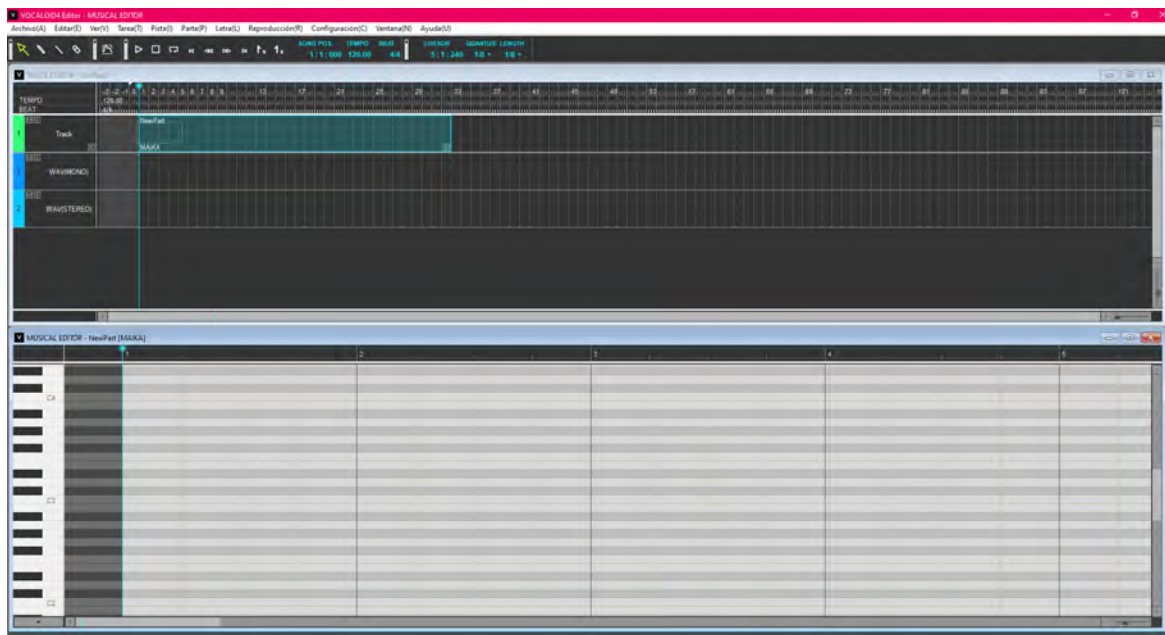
VOCALOID4 Editor - MUSICAL EDITOR

Archivo(A) Editar(E) Ver(V) Tarea(T) Pista(I) Parte(P) Letra(L) Reproducción(R) Configuración(C) Ventana(N) Ayuda(U)

SONG POS. TEMPO BEAT CURSOR QUANTIZE LENGTH
1 : 1 : 000 120.00 4/4 5 : 1 : 240 1/8 1/8

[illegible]

TEMPO
BEAT
120.00
4/4

-3 -2 -1 0 1 2 3 4 5 6 7 8 9 13 17 21 25 29 33 37 41 45 49 53 57 61 65 69 73 77 81 85 89 93 97 101

1 Track
NewPart
MAIKA

1 WAV(MONO)

2 WAV(STEREO)

MUSICAL EDITOR - NewPart [MAIKA]

1 2 3 4 5

C4

C3

C2